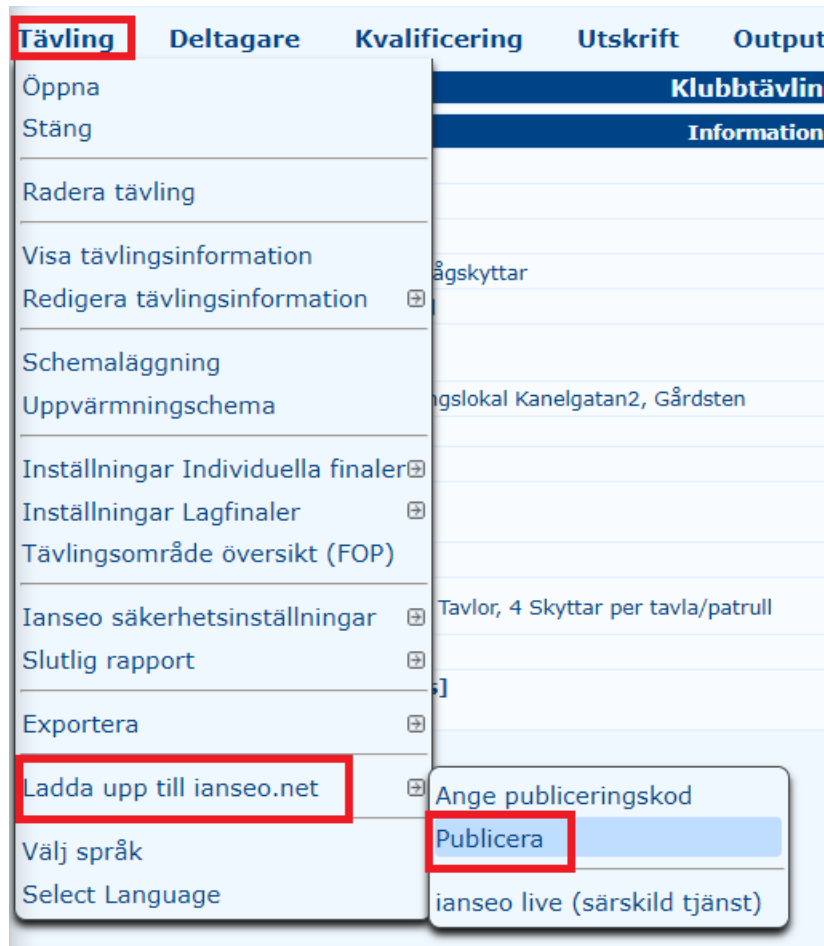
Tävling Deltagare Kvalificering Utskrift Output

Klubbtävlin
Information

Öppna
Stäng

Radera tävling

Visa tävlingsinformation
Redigera tävlingsinformation

ågskyttar

Schemaläggning
Uppvärmningschema

ngslokal Kanelgatan2, Gårdsten

Inställningar Individuella finaler
Inställningar Lagfinaler
Tävlingsområde översikt (FOP)

Tavlor, 4 Skyttar per tavla/patrull

Ianseo säkerhetsinställningar
Slutlig rapport

Exportera

Ladda upp till ianseo.net

Ange publiceringskod
Publicera
ianseo live (särskild tjänst)

Välj språk
Select Language